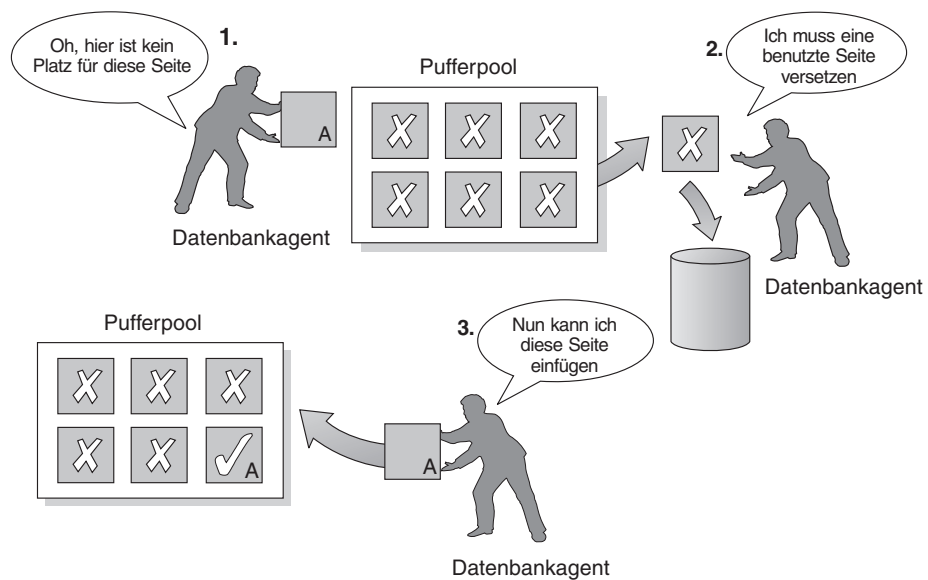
Oh, hier ist kein Platz für diese Seite

1.

A

Pufferpool

Datenbankagent

2.

Ich muss eine benutzte Seite versetzen

Datenbankagent

Pufferpool

3.

Nun kann ich diese Seite einfügen

A

A

Datenbankagent